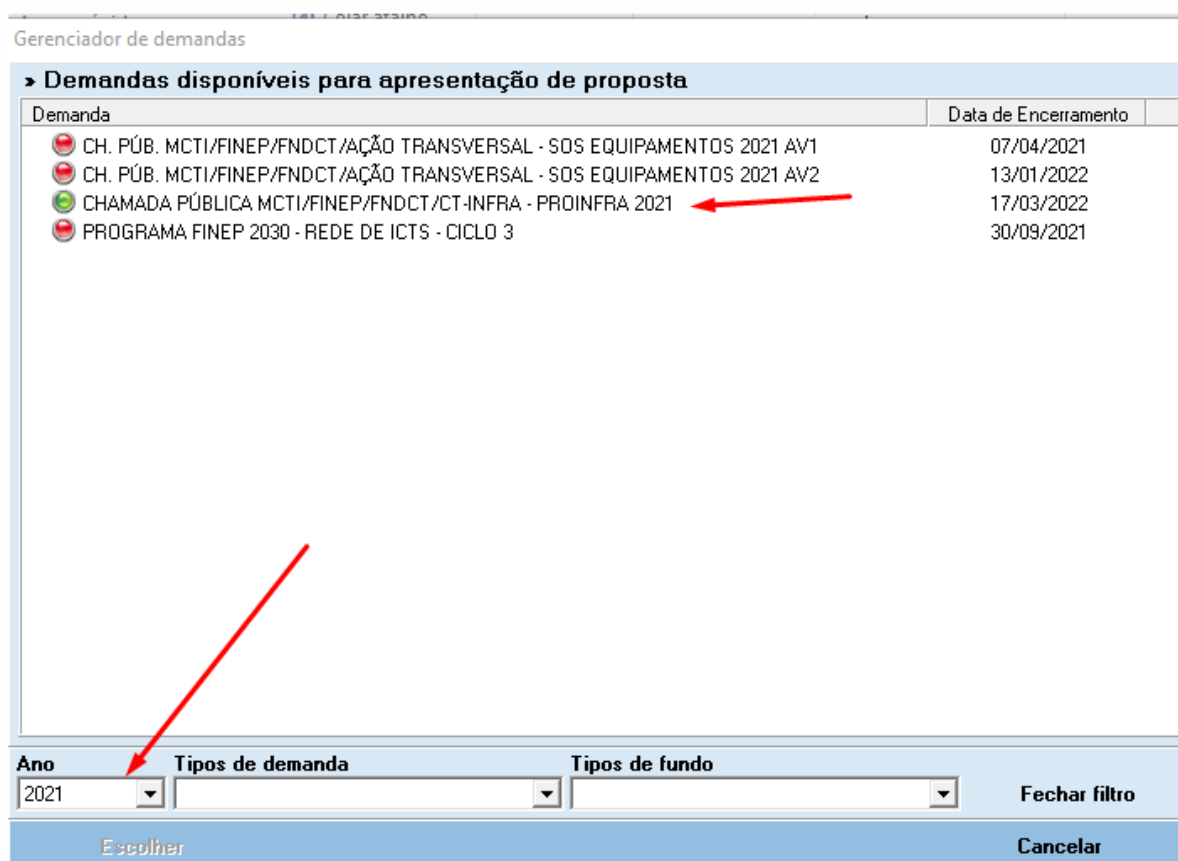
Gerenciador de demandas

» Demandas disponíveis para apresentação de proposta

| Demanda | Data de Encerramento |
|---|---|
| CH. PÚB. MCTI/FINEP/FNDCT/AÇÃO TRANSVERSAL - SOS EQUIPAMENTOS 2021 AV1 | 07/04/2021 |
| CH. PÚB. MCTI/FINEP/FNDCT/AÇÃO TRANSVERSAL - SOS EQUIPAMENTOS 2021 AV2 | 13/01/2022 |
| CHAMADA PÚBLICA MCTI/FINEP/FNDCT/CT-INFRA - PROINFRA 2021 | 17/03/2022 |
| PROGRAMA FINEP 2030 - REDE DE ICTS - CICLO 3 | 30/09/2021 |

Ano
2021
Tipos de demanda
Tipos de fundo
Fechar filtro

Escolher
Cancelar